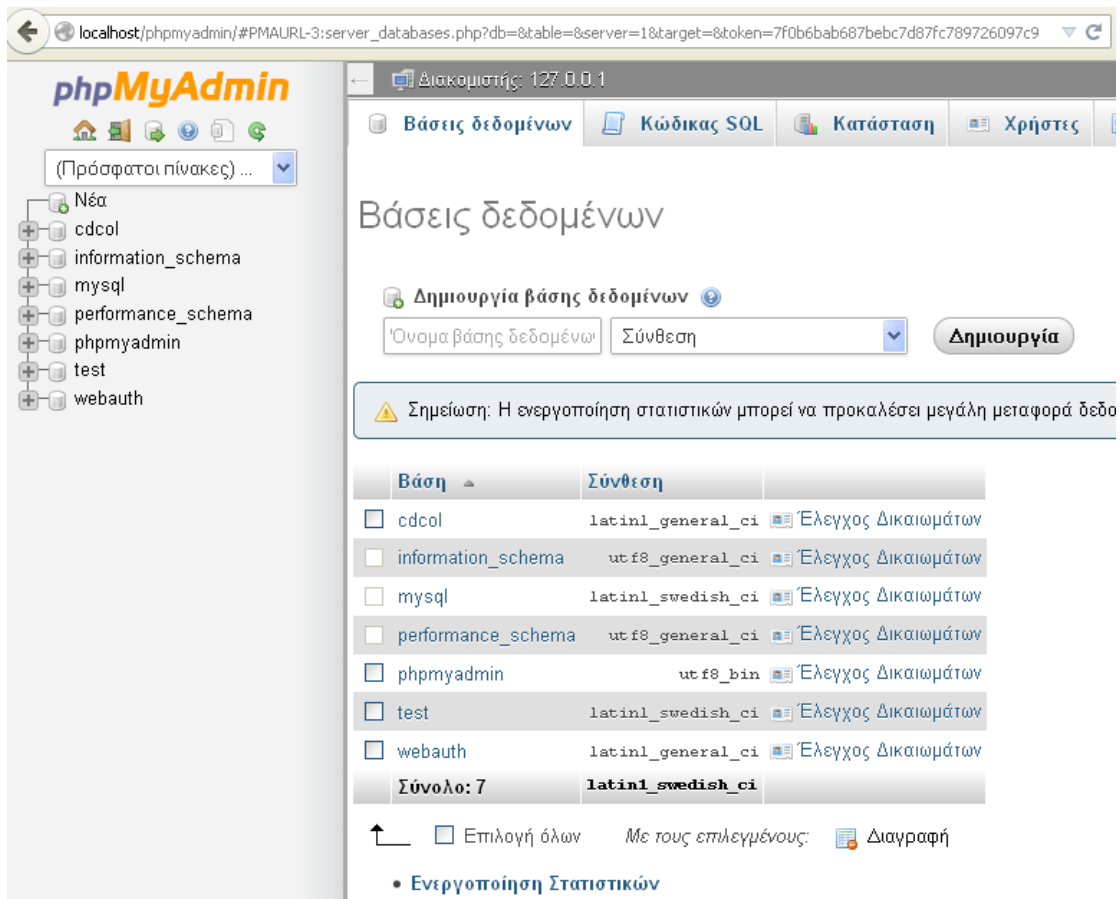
localhost/phpmyadmin/#PMAURL-3:server_databases.php?db=&table=&server=1&target=&token=7f0b6bab687bebc7d87fc789726097c9

phpMyAdmin

(Πρόσφατοι πίνακες) ...

Νέα
cdcol
information_schema
mysql
performance_schema
phpmyadmin
test
webauth

Διακομιστής: 127.0.0.1

Βάσεις δεδομένων | Κώδικας SQL | Κατάσταση | Χρήστες

Βάσεις δεδομένων

Δημιουργία βάσης δεδομένων

Όνομα βάσης δεδομένω | Σύνθεση | Δημιουργία

Σημείωση: Η ενεργοποίηση στατιστικών μπορεί να προκαλέσει μεγάλη μεταφορά δεδο

| Βάση | Σύνθεση | |
|---|---|---|
| cdcol | latin1_general_ci | Έλεγχος Δικαιωμάτων |
| information_schema | utf8_general_ci | Έλεγχος Δικαιωμάτων |
| mysql | latin1_swedish_ci | Έλεγχος Δικαιωμάτων |
| performance_schema | utf8_general_ci | Έλεγχος Δικαιωμάτων |
| phpmyadmin | utf8_bin | Έλεγχος Δικαιωμάτων |
| test | latin1_swedish_ci | Έλεγχος Δικαιωμάτων |
| webauth | latin1_general_ci | Έλεγχος Δικαιωμάτων |
| Σύνολο: 7 | latin1_swedish_ci | |

Επιλογή όλων   Με τους επιλεγμένους:   Διαγραφή

• Ενεργοποίηση Στατιστικών